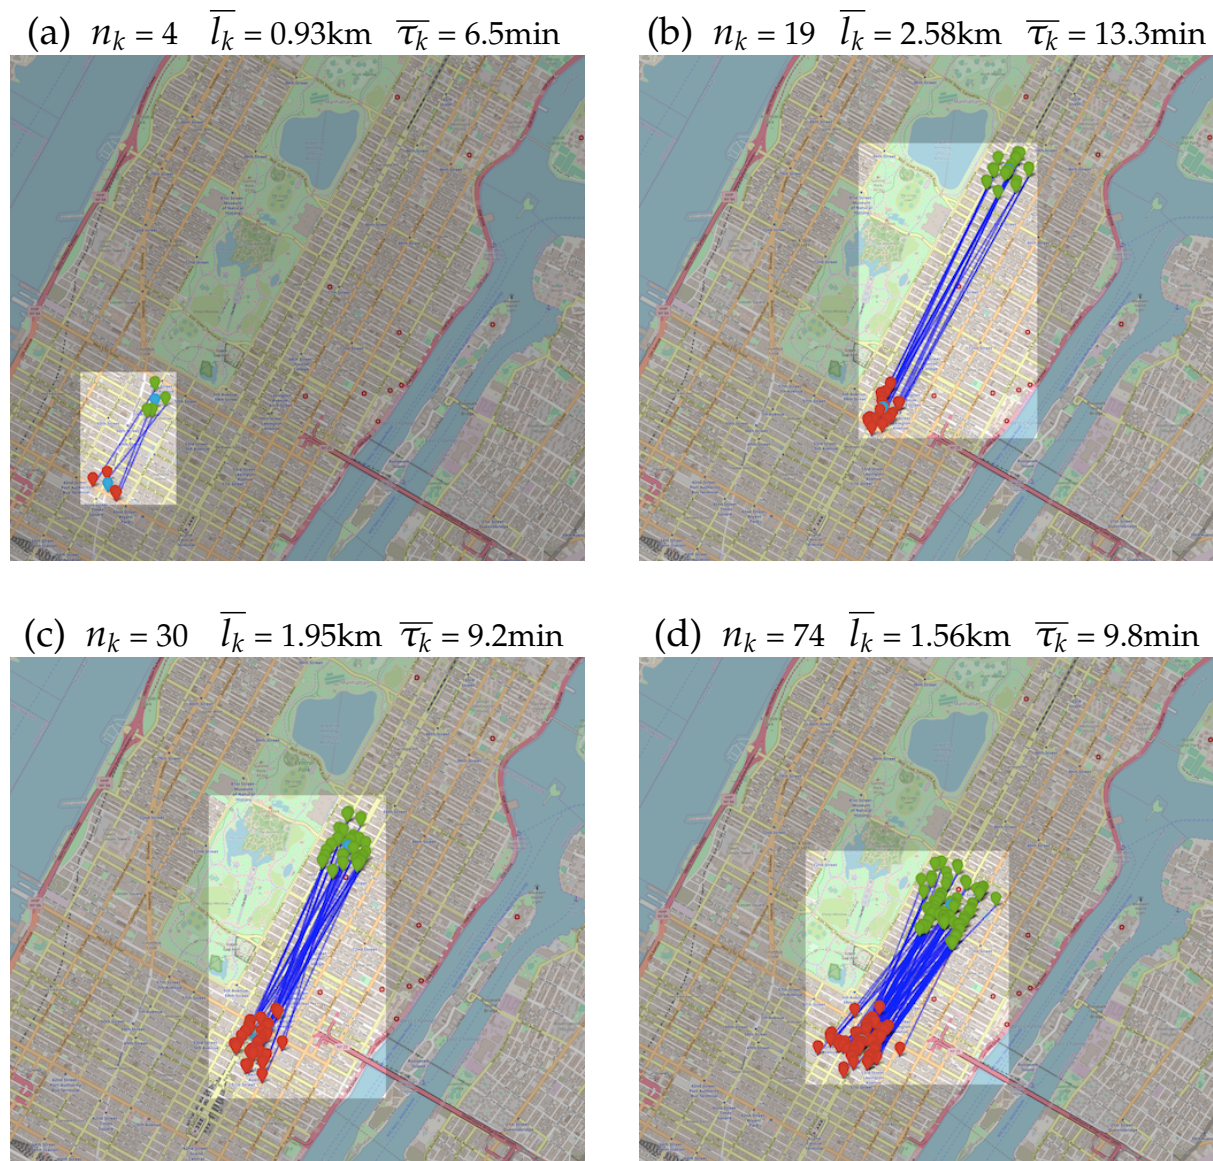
(a) $n_k = 4$ $\overline{l_k} = 0.93\text{km}$ $\overline{\tau_k} = 6.5\text{min}$

(b) $n_k = 19$ $\overline{l_k} = 2.58\text{km}$ $\overline{\tau_k} = 13.3\text{min}$

(c) $n_k = 30$ $\overline{l_k} = 1.95\text{km}$ $\overline{\tau_k} = 9.2\text{min}$

(d) $n_k = 74$ $\overline{l_k} = 1.56\text{km}$ $\overline{\tau_k} = 9.8\text{min}$